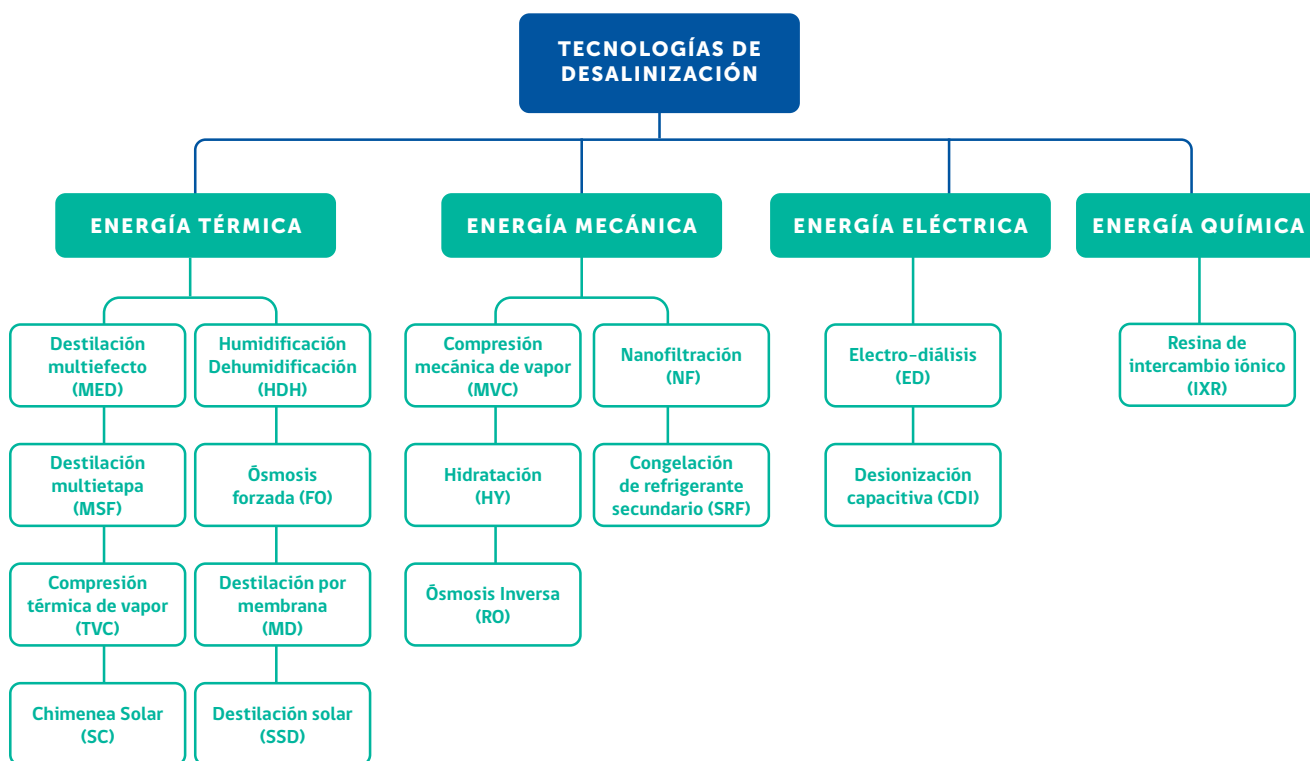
TECNOLOGÍAS DE DESALINIZACIÓN

ENERGÍA TÉRMICA

Destilación multiefecto (MED)

Destilación multietapa (MSF)

Compresión térmica de vapor (TVC)

Chimenea Solar (SC)

Humidificación Dehumidificación (HDH)

Ósmosis forzada (FO)

Destilación por membrana (MD)

Destilación solar (SSD)

ENERGÍA MECÁNICA

Compresión mecánica de vapor (MVC)

Hidratación (HY)

Ósmosis Inversa (RO)

Nanofiltración (NF)

Congelación de refrigerante secundario (SRF)

ENERGÍA ELÉCTRICA

Electro-diálisis (ED)

Desionización capacitiva (CDI)

ENERGÍA QUÍMICA

Resina de intercambio iónico (IXR)